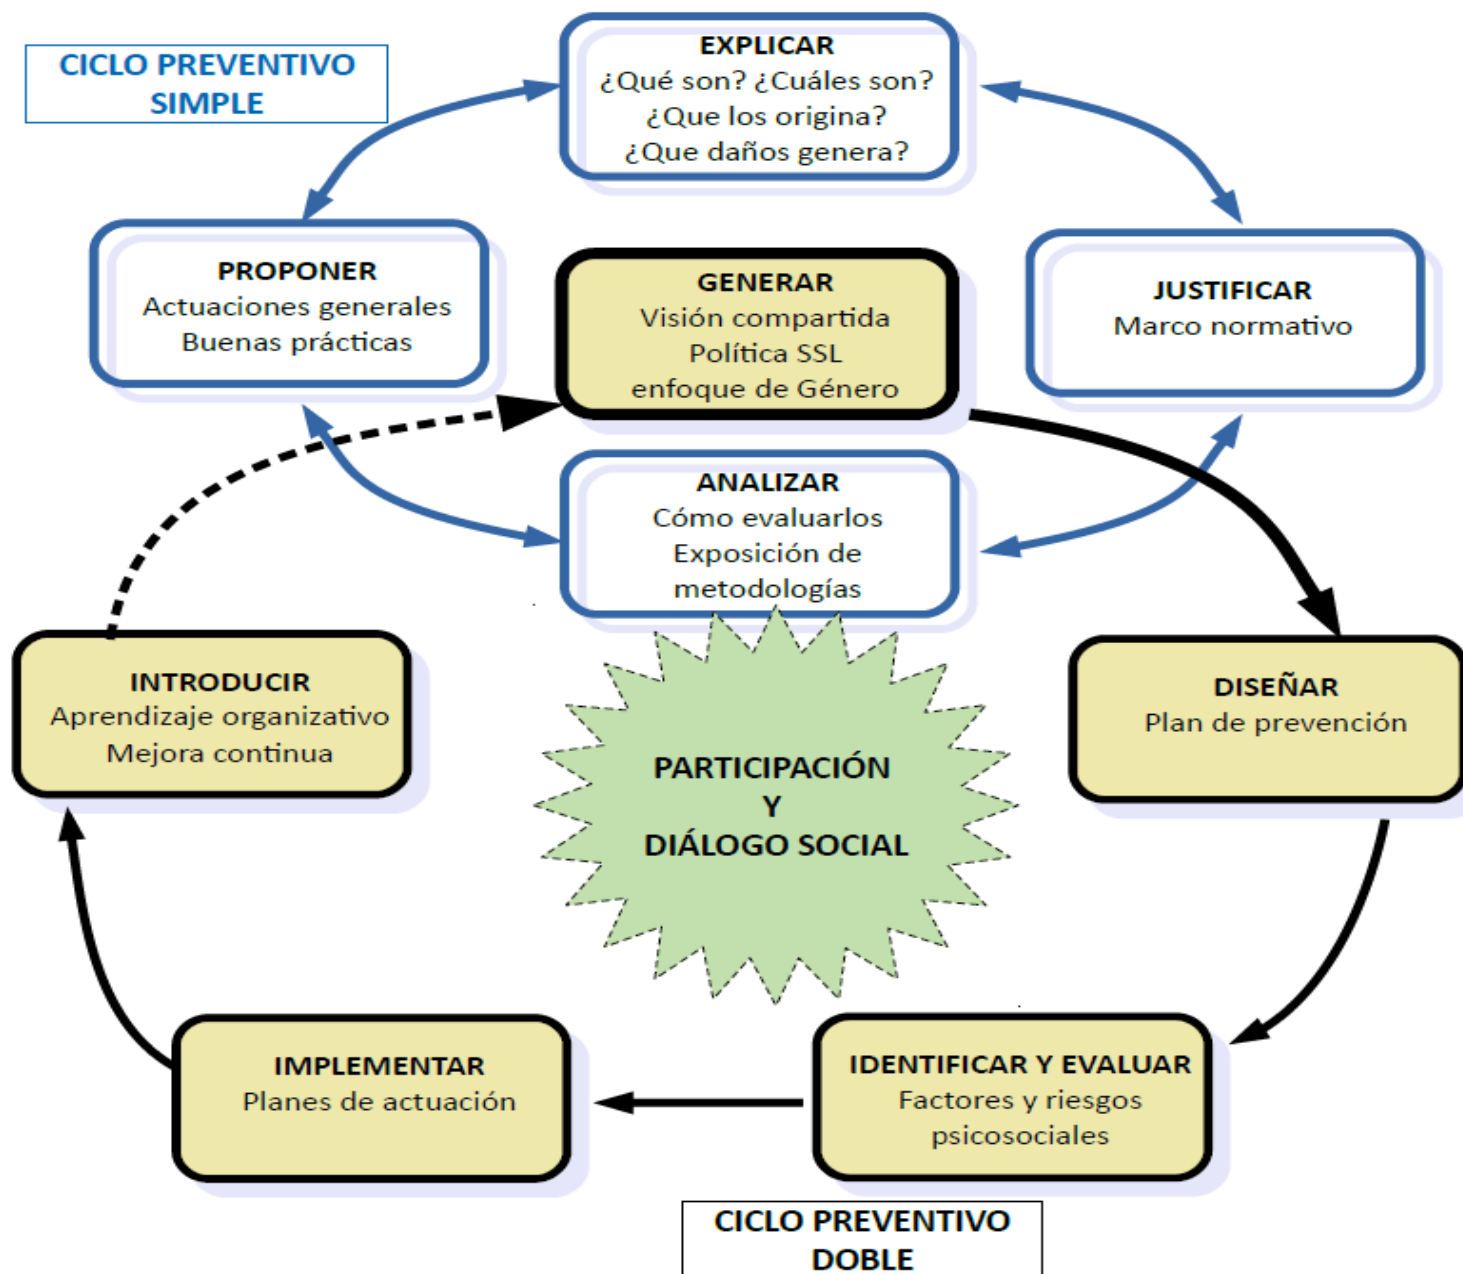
CICLO PREVENTIVO SIMPLE

EXPLICAR
¿Qué son? ¿Cuáles son?
¿Que los origina?
¿Que daños genera?

PROPONER
Actuaciones generales
Buenas prácticas

GENERAR
Visión compartida
Política SSL
enfoque de Género

JUSTIFICAR
Marco normativo

ANALIZAR
Cómo evaluarlos
Exposición de metodologías

INTRODUCIR
Aprendizaje organizativo
Mejora continua

PARTICIPACIÓN
Y
DIÁLOGO SOCIAL

DISEÑAR
Plan de prevención

IMPLEMENTAR
Planes de actuación

IDENTIFICAR Y EVALUAR
Factores y riesgos psicosociales

CICLO PREVENTIVO DOBLE